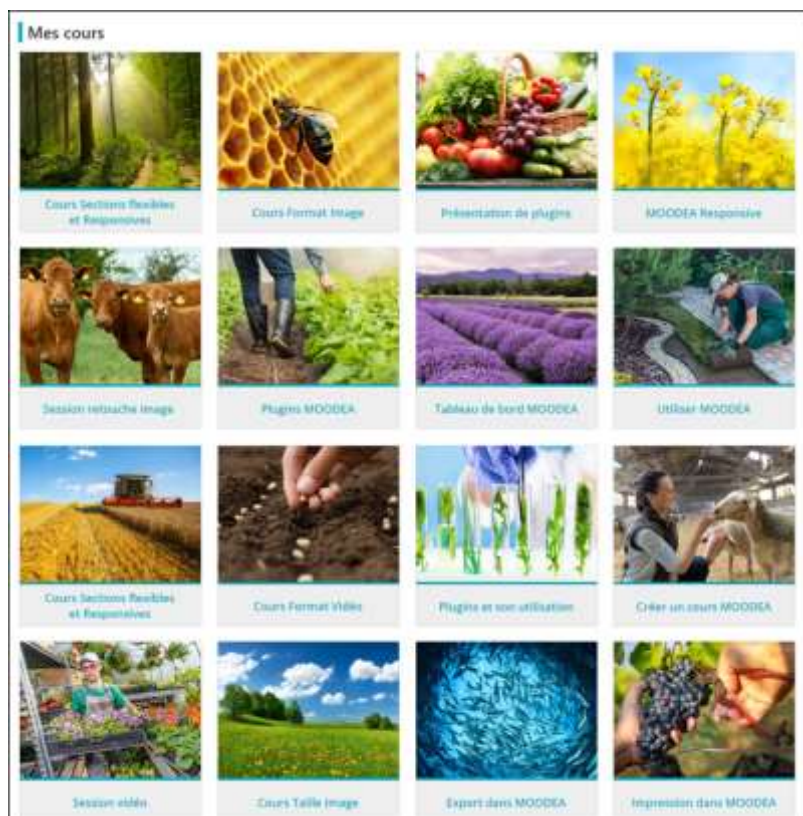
Mes cours

Cours Sections flexibles et Responsives

Cours Format Image

Présentation de plugins

MOODEA Responsive

Session retouche image

Plugins MOODEA

Tableau de bord MOODEA

Utiliser MOODEA

Cours Sections flexibles et Responsives

Cours Format Vidéo

Plugins et son utilisation

Créer un cours MOODEA

Session vidéo

Cours Taille Image

Export dans MOODEA

Impression dans MOODEA